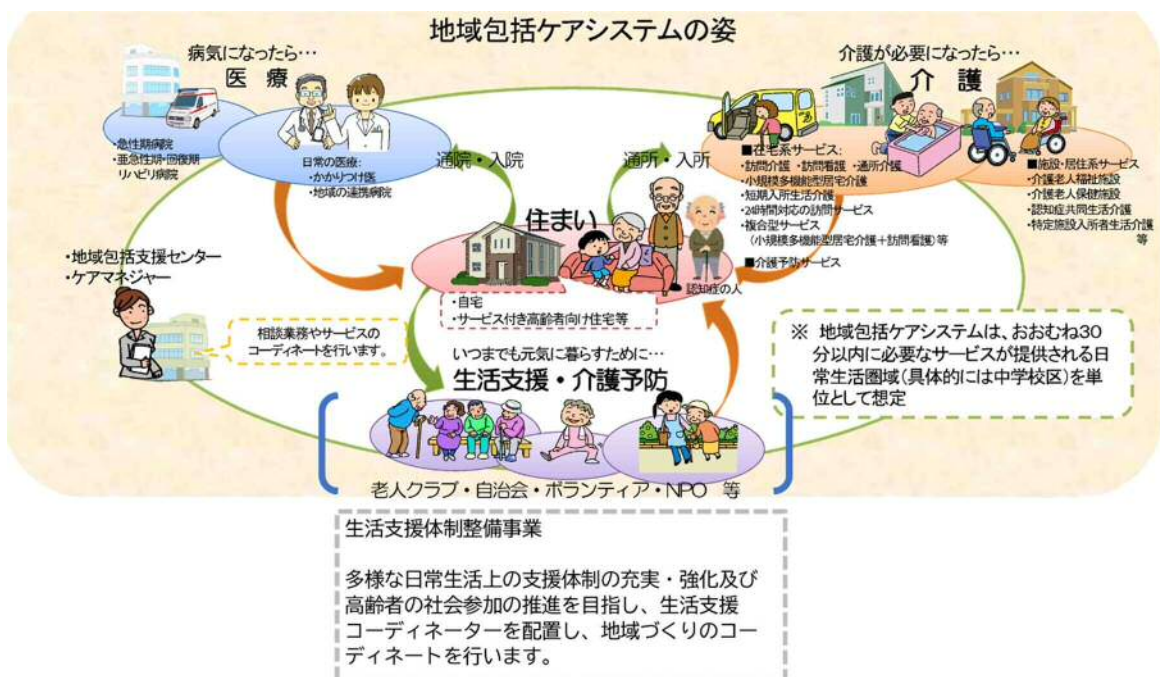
地域包括ケアシステムの姿

病気になったら…
医療

・急性期病院
・亜急性期・回復期リハビリ病院

日常の医療：
・かかりつけ医
・地域の連携病院

通院・入院

介護が必要になったら…
介護

通所・入所

■在宅系サービス：
・訪問介護 ・訪問看護 ・通所介護
・小規模多機能型居宅介護
・短期入所生活介護
・24時間対応の訪問サービス
・複合型サービス
（小規模多機能型居宅介護＋訪問看護）等
■介護予防サービス

■施設・居住系サービス
・介護老人福祉施設
・介護老人保健施設
・認知症共同生活介護
・特定施設入所者生活介護
等

住まい

認知症の人

・自宅
・サービス付き高齢者向け住宅等

・地域包括支援センター
・ケアマネジャー

相談業務やサービスのコーディネートを行います。

※ 地域包括ケアシステムは、おおむね30分以内に必要なサービスが提供される日常生活圏域（具体的には中学校区）を単位として想定

いつまでも元気に暮らすために…
生活支援・介護予防

老人クラブ・自治会・ボランティア・NPO 等

生活支援体制整備事業

多様な日常生活上の支援体制の充実・強化及び高齢者の社会参加の推進を目指し、生活支援コーディネーターを配置し、地域づくりのコーディネートを行います。